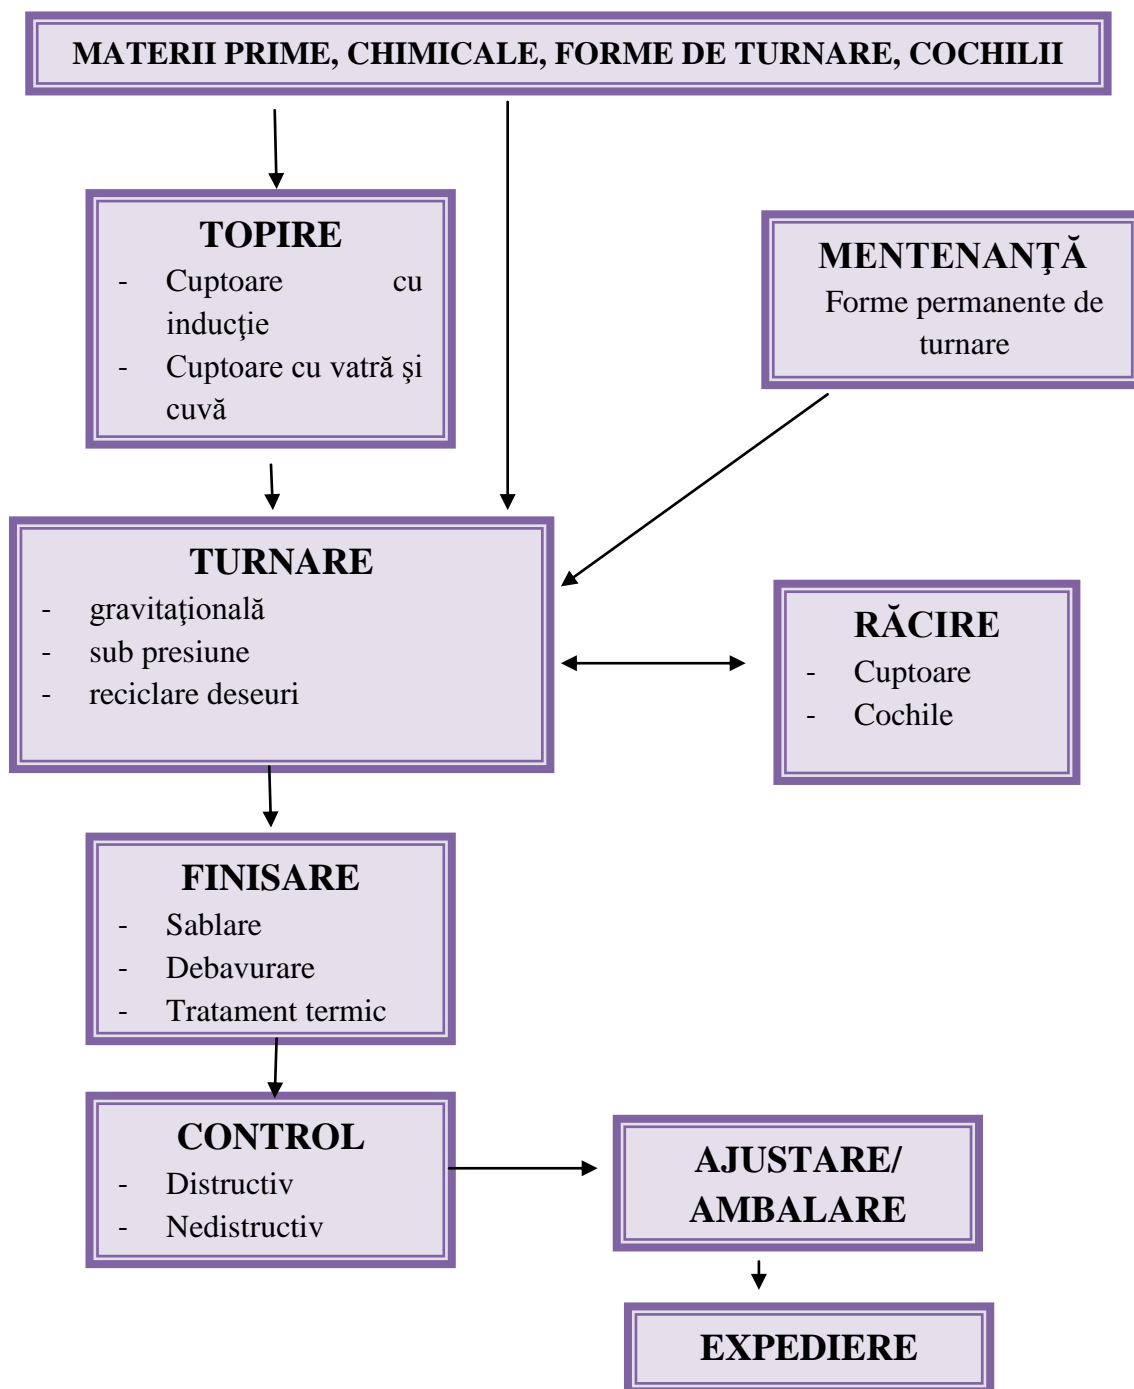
MATERII PRIME, CHIMICALE, FORME DE TURNARE, COCHILII

TOPIRE
- Cuptoare cu inducţie
- Cuptoare cu vatră şi cuvă

MENTENANŢĂ
Forme permanente de turnare

TURNARE
- gravitaţională
- sub presiune
- reciclare deseuri

RĂCIRE
- Cuptoare
- Cochile

FINISARE
- Sablare
- Debavurare
- Tratament termic

CONTROL
- Distructiv
- Nedistructiv

AJUSTARE/ AMBALARE

EXPEDIERE